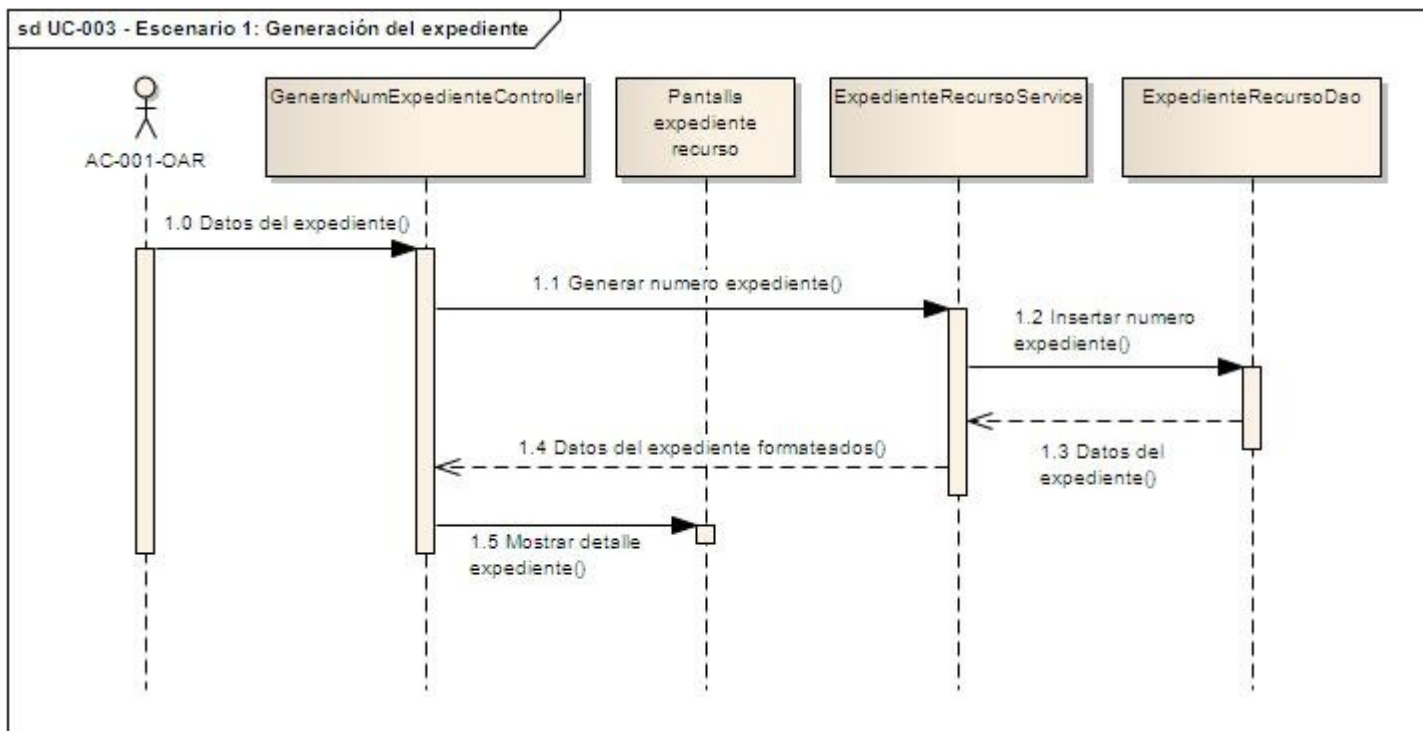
sd UC-003 - Escenario 1: Generación del expediente

AC-001-OAR

GenerarNumExpedienteController

Pantalla expediente recurso

ExpedienteRecursoService

ExpedienteRecursoDao

1.0 Datos del expediente()

1.1 Generar numero expediente()

1.2 Insertar numero expediente()

1.3 Datos del expediente()

1.4 Datos del expediente formateados()

1.5 Mostrar detalle expediente()